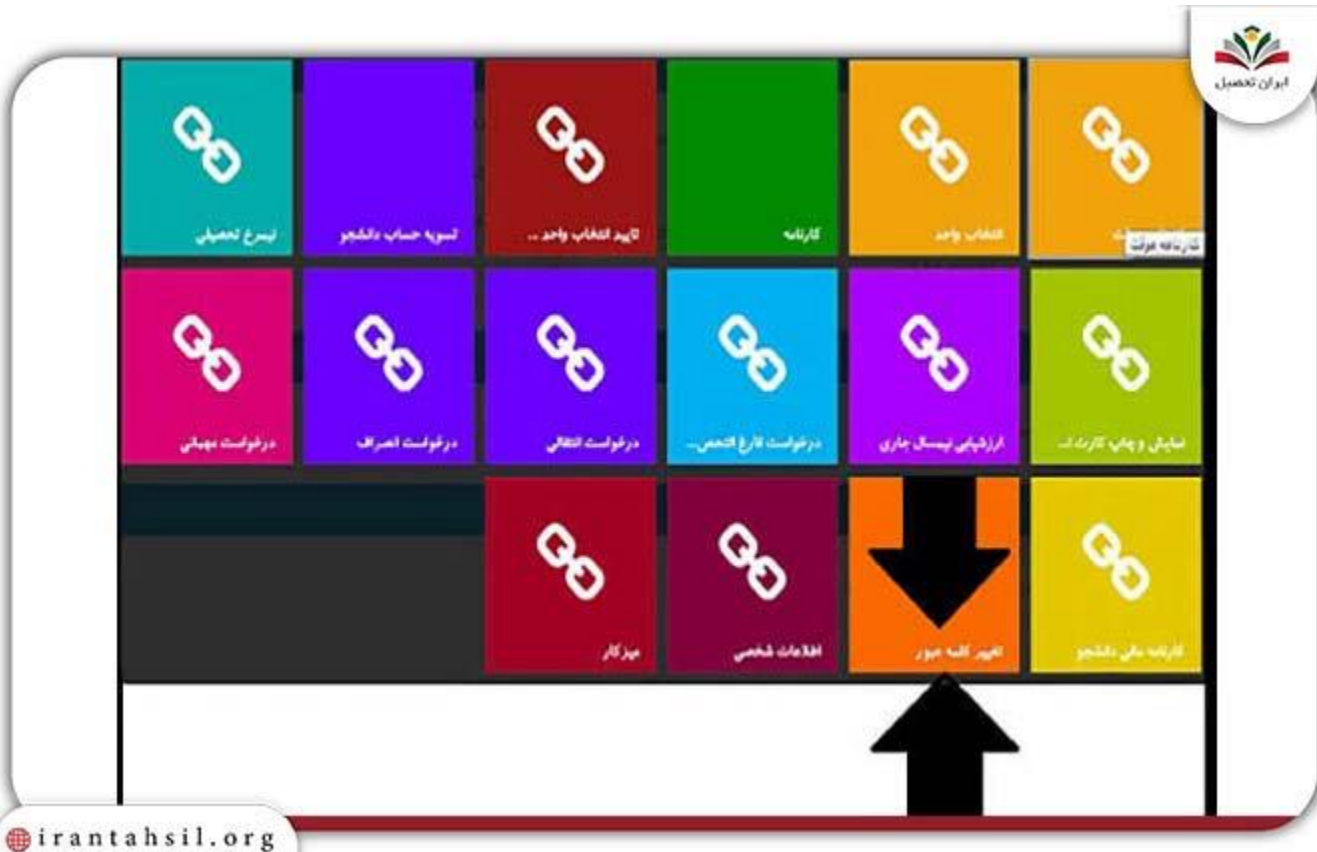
ایران تحصیل

کارنامه موقت
انتخاب واحد
کارنامه
تایید انتخاب واحد ..
تسویه حساب دانشجو
تیسرع تحصیلی

نمایش و چاپ کارت ا..
ارزشیابی نیمسال جاری
درخواست فارغ التحص...
درخواست انتقالی
درخواست انصراف
درخواست مهمانی

کارنامه مالی دانشجو
تغییر کلمه عبور
اطلاعات شخصی
میز کار

irantahsil.org